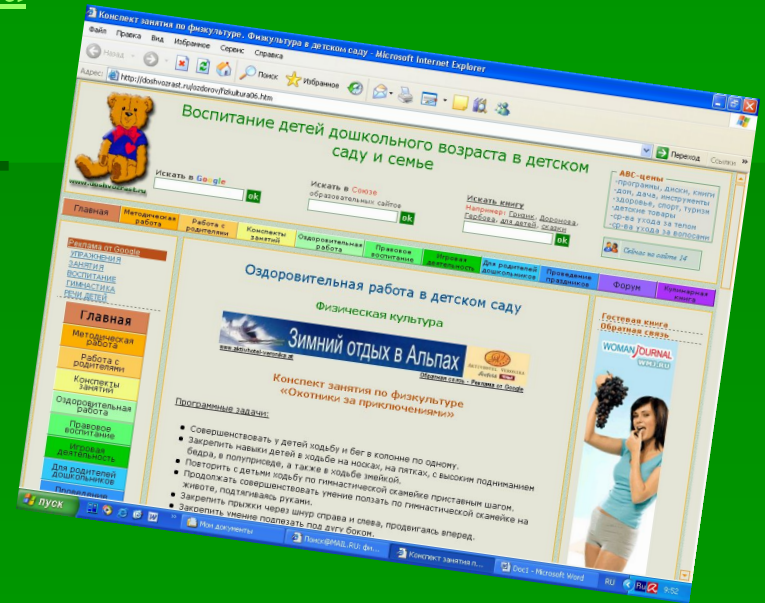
Конспект занятия по физкультуре. Физкультура в детском саду - Microsoft Internet Explorer

Файл Правка Вид Избранное Сервис Справка

Назад Поиск Избранное

Адрес: http://doshvozrast.ru/conspect/fizkultura06.htm

Переход Ссылки

Воспитание детей дошкольного возраста в детском саду и семье

Искать в Google ok

Искать в Союзе образовательных сайтов ok

Искать книгу Например: Гриша, Доронова, Гербова, для детей, сказки ok

АВС-цены
-программы, диски, книги
-дом, дача, инструменты
-здоровье, спорт, туризм
-детские товары
-ср-ва ухода за телом
-ср-ва ухода за волосами

Сейчас на сайте 14

Главная | Методическая работа | Работа с родителями | Конспекты занятий | Оздоровительная работа | Правовое воспитание | Игровая деятельность | Для родителей дошкольников | Проведение праздников | Форум | Кулинарная книга

Реклама от Google
УПРАЖНЕНИЯ
ЗАНЯТИЯ
ВОСПИТАНИЕ
ГИМНАСТИКА
ИГРЫ ДЕТЕЙ

Главная
Методическая работа
Работа с родителями
Конспекты занятий
Оздоровительная работа
Правовое воспитание
Игровая деятельность
Для родителей дошкольников

Оздоровительная работа в детском саду

Физическая культура

Зимний отдых в Альпах
www.skitour.ru

Обратная связь - Реклама от Google

Конспект занятия по физкультуре «Охотники за приключениями»

Программные задачи:

• Совершенствовать у детей ходьбу и бег в колонне по одному.
• Закрепить навыки детей в ходьбе на носках, на пятках, с высоким подниманием бедра, в полуприседе, а также в ходьбе змейкой.
• Повторить с детьми ходьбу по гимнастической скамейке приставным шагом.
• Продолжать совершенствовать умение ползать по гимнастической скамейке на животе, подтягиваясь руками.
• Закрепить прыжки через шнур справа и слева, продвигаясь вперед.
• Закрепить умение подлезать под дугу боком.

Гостевая книга
Обратная связь

WOMAN JOURNAL

пуск | Мои документы | Поиск@Mail.Ru: фл... | Конспект занятия п... | Doc1 - Microsoft Word | RU | 9:52